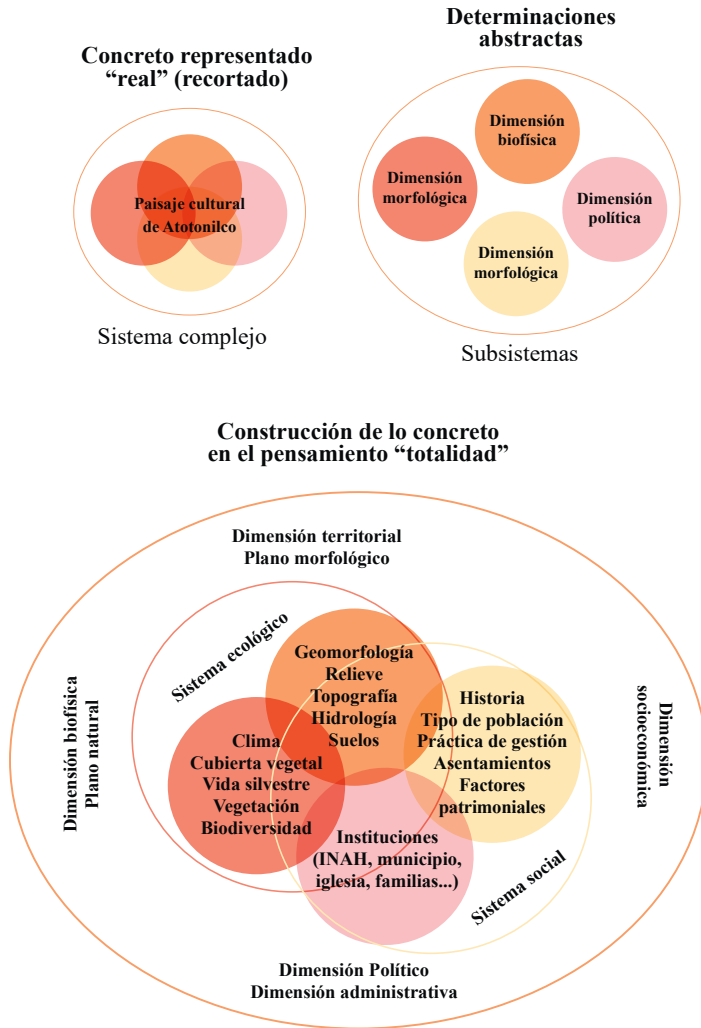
Concreto representado “real” (recortado)

Paisaje cultural de Atotonilco

Sistema complejo

Determinaciones abstractas

Dimensión biofísica

Dimensión morfológica

Dimensión política

Dimensión morfológica

Subsistemas

Construcción de lo concreto en el pensamiento “totalidad”

Dimensión territorial
Plano morfológico

Sistema ecológico

Geomorfología
Relieve
Topografía
Hidrología
Suelos

Dimensión biofísica
Plano natural

Clima
Cubierta vegetal
Vida silvestre
Vegetación
Biodiversidad

Historia
Tipo de población
Práctica de gestión
Asentamientos
Factores patrimoniales

Dimensión socioeconómica

Instituciones
(INAH, municipio, iglesia, familias...)

Sistema social

Dimensión Político
Dimensión administrativa